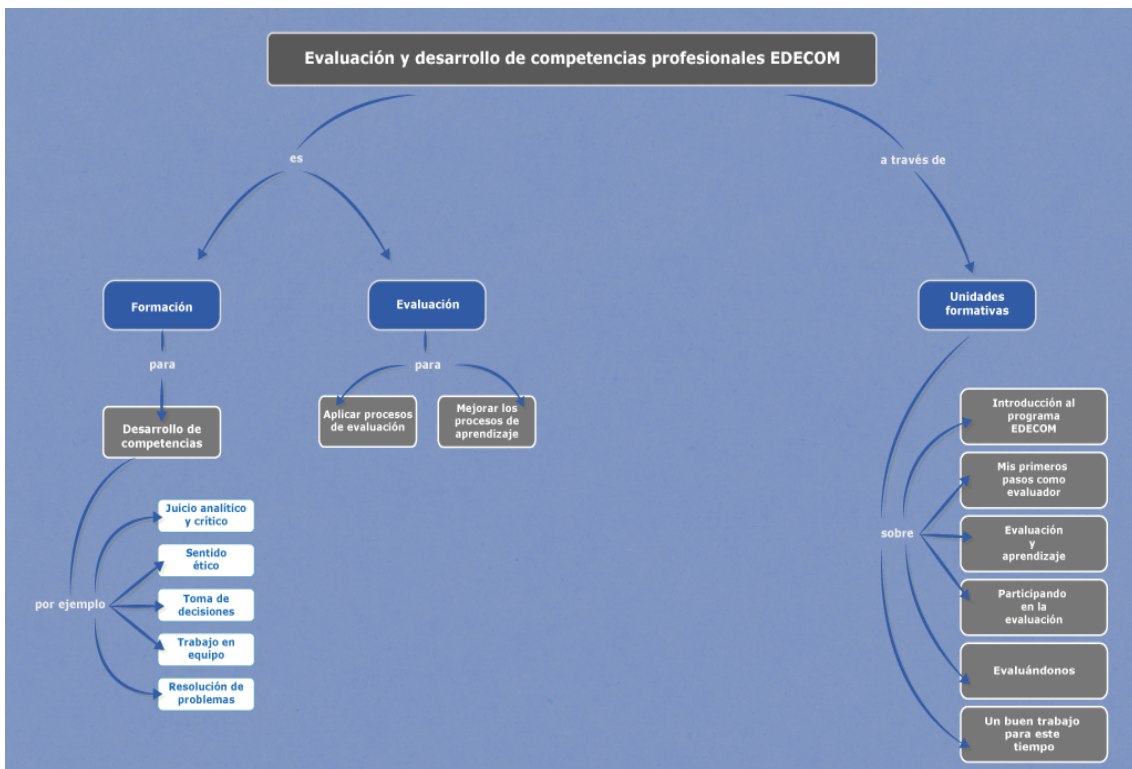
Evaluación y desarrollo de competencias profesionales EDECOM

es

a través de

Formación

Evaluación

Unidades formativas

para

para

Desarrollo de competencias

Aplicar procesos de evaluación

Mejorar los procesos de aprendizaje

por ejemplo

Juicio analítico y crítico

Sentido ético

Toma de decisiones

Trabajo en equipo

Resolución de problemas

sobre

Introducción al programa EDECOM

Mis primeros pasos como evaluador

Evaluación y aprendizaje

Participando en la evaluación

Evaluándonos

Un buen trabajo para este tiempo